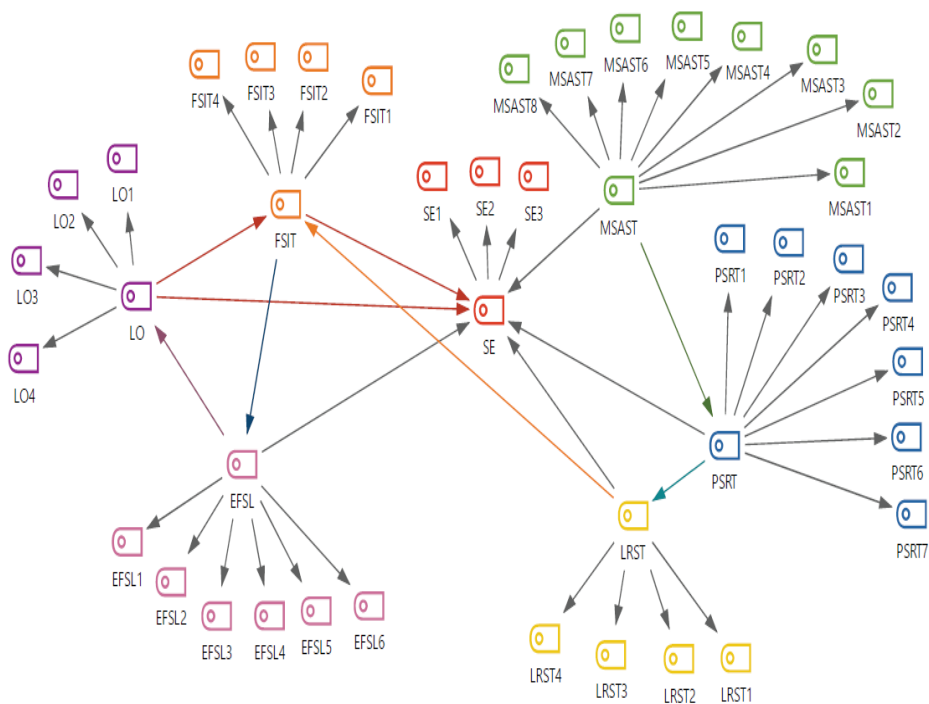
FSIT4 FSIT3 FSIT2 FSIT1

MSAST8 MSAST7 MSAST6 MSAST5 MSAST4 MSAST3 MSAST2 MSAST1

LO1 LO2 LO3 LO4 LO

FSIT

SE1 SE2 SE3

MSAST

SE

PSRT1 PSRT2 PSRT3 PSRT4 PSRT5 PSRT6 PSRT7

PSRT

EFSL

EFSL1 EFSL2 EFSL3 EFSL4 EFSL5 EFSL6

LRST

LRST4 LRST3 LRST2 LRST1